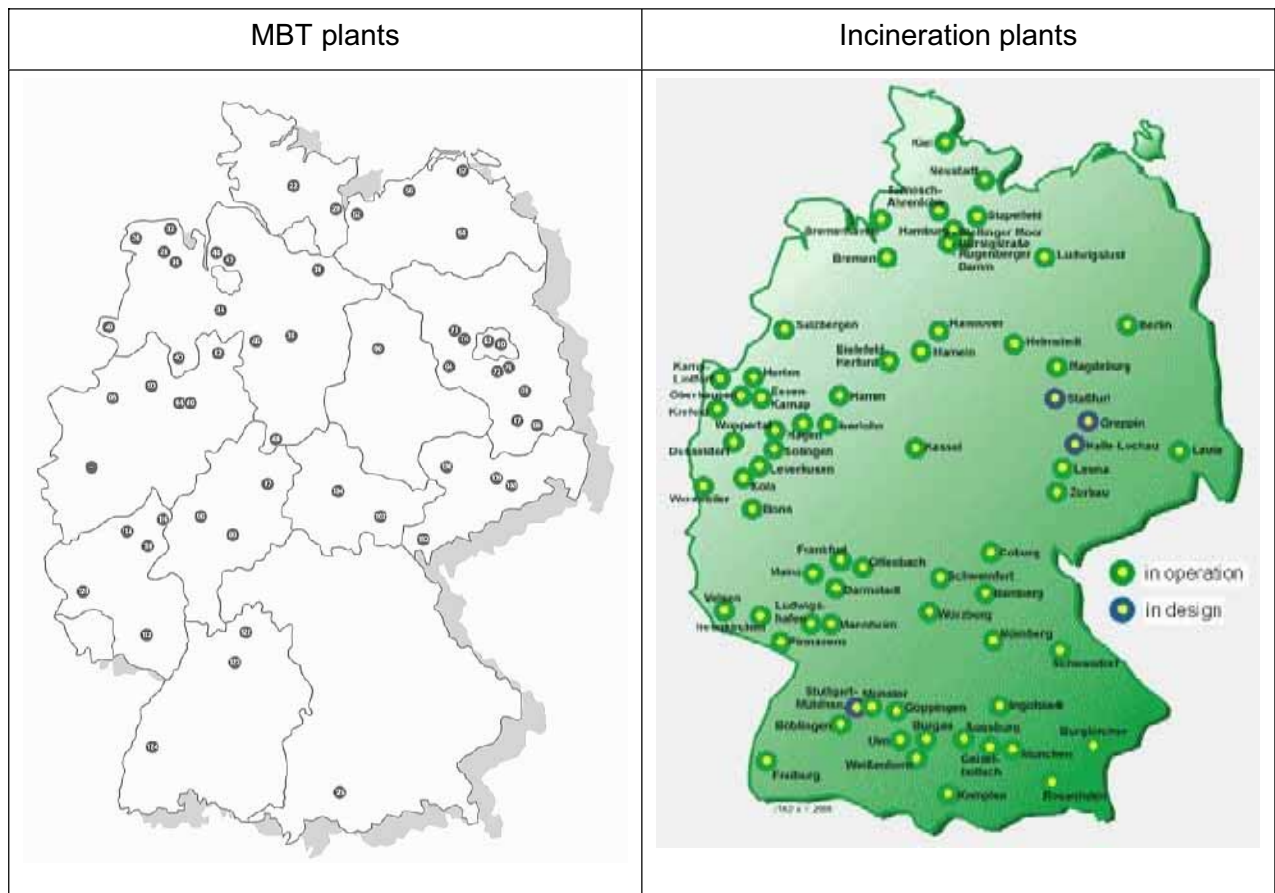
| MBT plants | Incineration plants |
|---|---|
| | Kiel, Neustadt, Tornesch-Ahrenlohe, Stapelfeld, Bremerhaven, Hamburg, Stellinger Moor, Borsigstraße, Rugenberger Damm, Ludwigslust, Bremen, Salzbergen, Hannover, Berlin, Bielefeld-Herford, Hameln, Helmstedt, Kamp-Lintfort, Herten, Magdeburg, Oberhausen, Essen-Karnap, Hamm, Stassfurt, Krefeld, Zorbau, Wuppertal, Hagen, Iserlohn, Premnitz, Düsseldorf, Solingen, Kassel, Halle-Lochau, Lauta, Leverkusen, Leuna, Köln, Zorbau, Weisweiler, Bonn, Coburg, Frankfurt, Offenbach, Mainz, Schweinfurt, Darmstadt, Bamberg, Velsen, Ludwigshafen, Würzburg, Neunkirchen, Mannheim, Nürnberg, Pirmasens, Schwandorf, Stuttgart-Münster, Göppingen, Ingolstadt, Böblingen, Burgkirchen, Ulm, Burgau, Augsburg, Geiselbullach, München, Weißenhorn, Freiburg, Rosenheim, Kempten, ● in operation, ● in design |